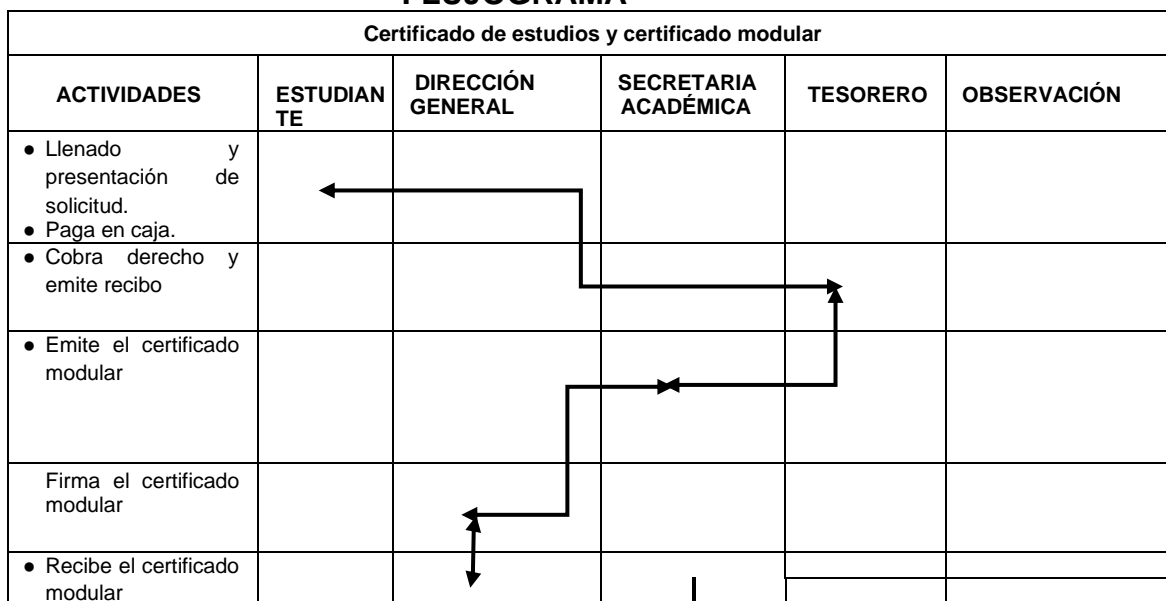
FLUJOGRAMA

| Certificado de estudios y certificado modular | | | | | |
|---|---|---|---|---|---|
| ACTIVIDADES | ESTUDIANTE | DIRECCIÓN GENERAL | SECRETARIA ACADÉMICA | TESORERO | OBSERVACIÓN |
| • Llenado y presentación de solicitud. • Paga en caja. | | | | | |
| • Cobra derecho y emite recibo | | | | | |
| • Emite el certificado modular | | | | | |
| Firma el certificado modular | | | | | |
| • Recibe el certificado modular | | | | | |